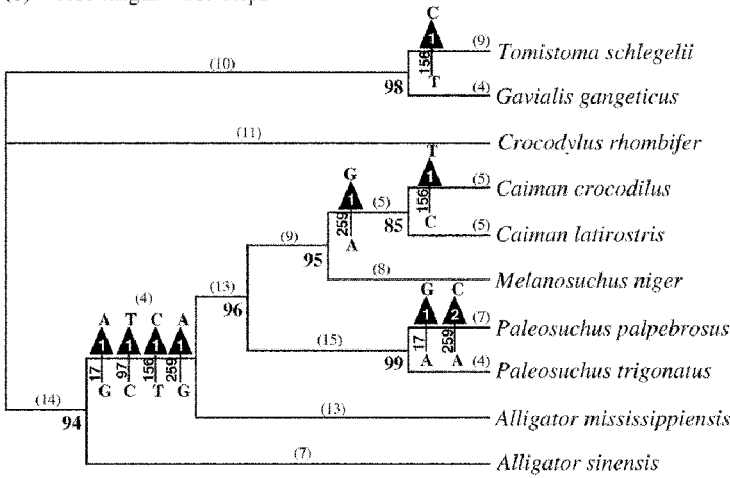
C
1
156
T
(9) Tomistoma schlegelii
(10)
98
(4) Gavialis gangeticus
(11)
Crocodylus rhombifer
G
1
259
A
T
1
156
C
(5) Caiman crocodilus
(5)
85
(5) Caiman latirostris
(9)
95
(8) Melanosuchus niger
(13)
96
(4)
A T C A
1 1 1 1
17 97 156 259
G C T G
G C
1 2
17 259
A A
(7) Paleosuchus palpebrosus
(15)
99
(4) Paleosuchus trigonatus
(14)
94
(13) Alligator mississippiensis
(7) Alligator sinensis